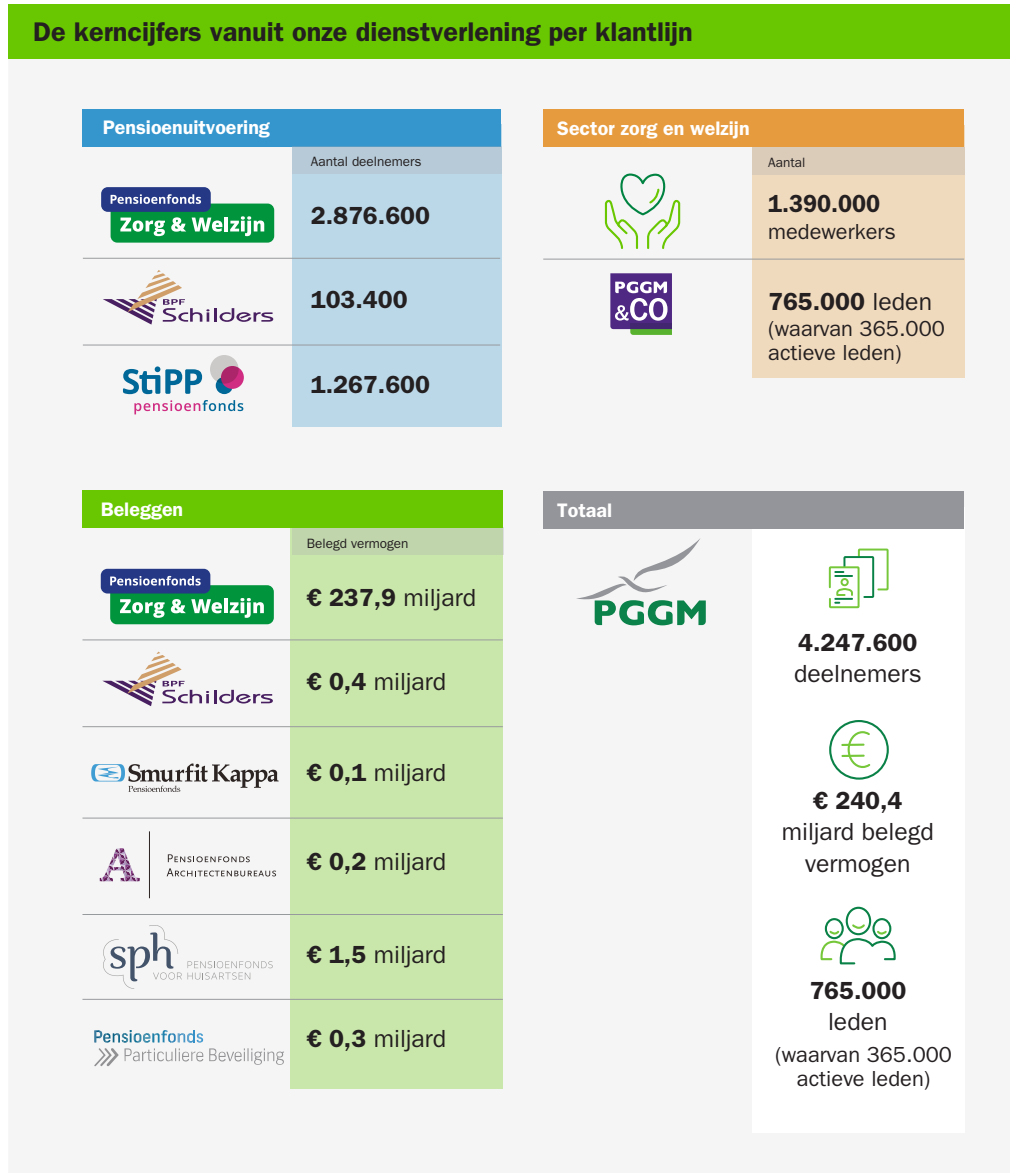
De kerncijfers vanuit onze dienstverlening per klantlijn

Pensioenuitvoering

| | Aantal deelnemers |
|---|---|
| Pensioenfonds Zorg & Welzijn | 2.876.600 |
| BPF Schilders | 103.400 |
| StiPP pensioenfonds | 1.267.600 |

Sector zorg en welzijn

| | Aantal |
|---|---|
| | 1.390.000 medewerkers |
| PGGM &CO | 765.000 leden (waarvan 365.000 actieve leden) |

Beleggen

| | Belegd vermogen |
|---|---|
| Pensioenfonds Zorg & Welzijn | € 237,9 miljard |
| BPF Schilders | € 0,4 miljard |
| Smurfit Kappa Pensioenfonds | € 0,1 miljard |
| A Pensioenfonds Architectenbureaus | € 0,2 miljard |
| sph Pensioenfonds voor Huisartsen | € 1,5 miljard |
| Pensioenfonds Particuliere Beveiliging | € 0,3 miljard |

Totaal

PGGM

4.247.600 deelnemers

€ 240,4 miljard belegd vermogen

765.000 leden (waarvan 365.000 actieve leden)